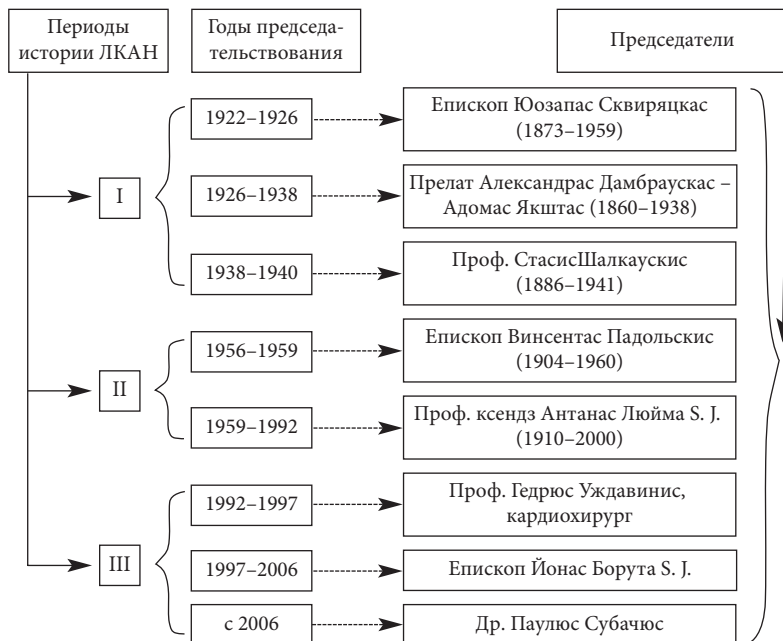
Периоды истории ЛКАН

Годы председательствования

Председатели

I

1922–1926

Епископ Юозапас Сквиряцкас (1873–1959)

1926–1938

Прелат Александрас Дамбраускас – Адомас Якштас (1860–1938)

1938–1940

Проф. СтасисШалкаускис (1886–1941)

II

1956–1959

Епископ Винсентас Падольскис (1904–1960)

1959–1992

Проф. ксендз Антанас Люйма S. J. (1910–2000)

III

1992–1997

Проф. Гедрюс Уждавинис, кардиохирург

1997–2006

Епископ Йонас Борута S. J.

с 2006

Др. Паулюс Субачюс